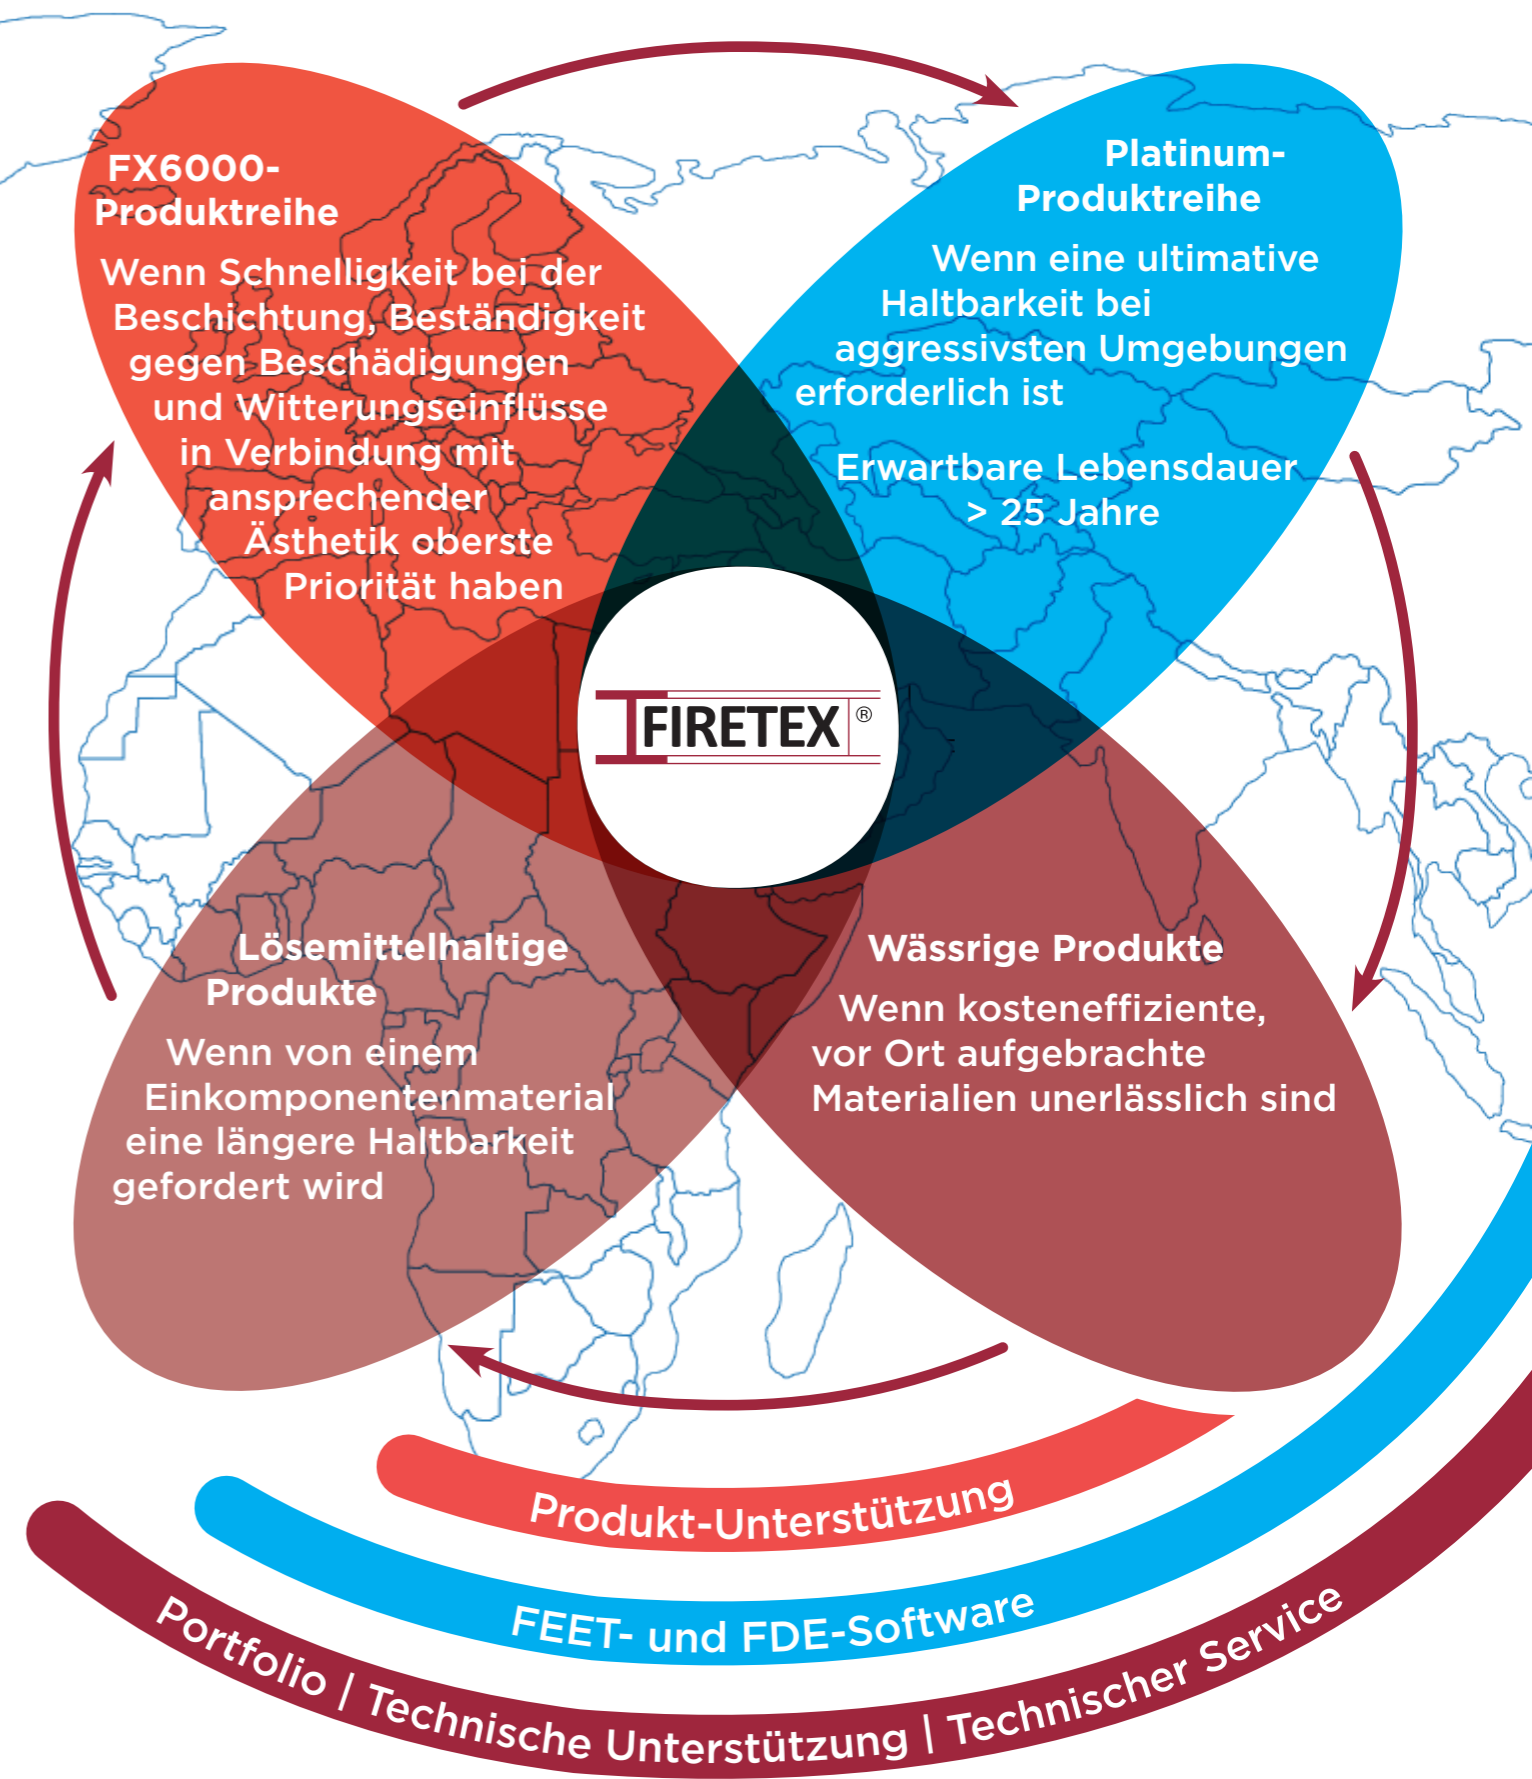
FX6000-Produktreihe

Wenn Schnelligkeit bei der Beschichtung, Beständigkeit gegen Beschädigungen und Witterungseinflüsse in Verbindung mit ansprechender Ästhetik oberste Priorität haben

Platinum-Produktreihe

Wenn eine ultimative Haltbarkeit bei aggressivsten Umgebungen erforderlich ist

Erwartbare Lebensdauer > 25 Jahre

FIRETEX®

Lösemittelhaltige Produkte

Wenn von einem Einkomponentenmaterial eine längere Haltbarkeit gefordert wird

Wässrige Produkte

Wenn kosteneffiziente, vor Ort aufgebrachte Materialien unerlässlich sind

Produkt-Unterstützung

FEET- und FDE-Software

Portfolio | Technische Unterstützung | Technischer Service